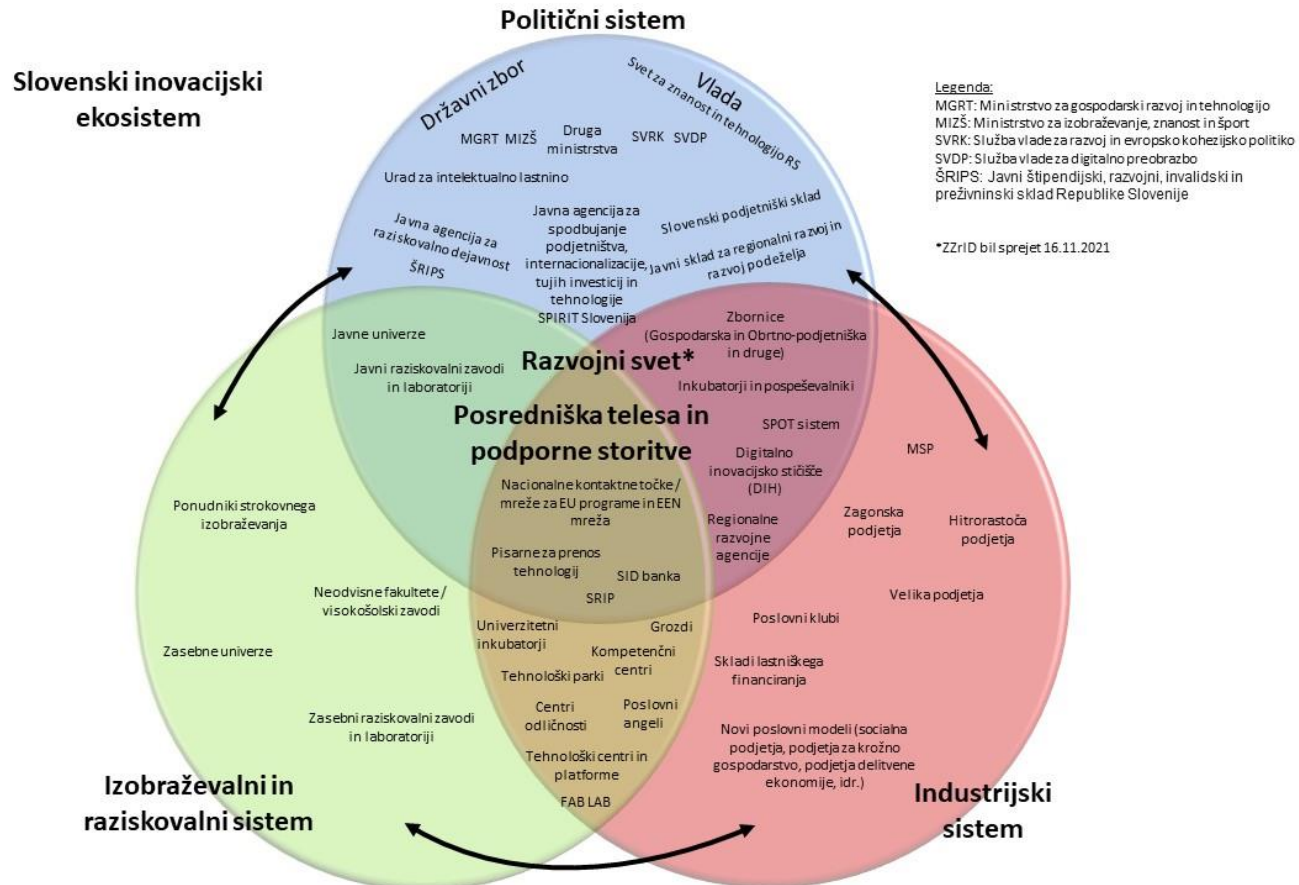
Politični sistem

Slovenski inovacijski ekosistem

Legenda:
MGRT: Ministrstvo za gospodarski razvoj in tehnologijo
MIZŠ: Ministrstvo za izobraževanje, znanost in šport
SVRK: Služba vlade za razvoj in evropsko kohezijsko politiko
SVDP: Služba vlade za digitalno preobrazbo
ŠRIPS: Javni štipendijski, razvojni, invalidski in preživninski sklad Republike Slovenije

*ZZrID bil sprejet 16.11.2021

Državni zbor

Vlada

Svet za znanost in tehnologijo RS

MGRT MIZŠ

Druga ministrstva

SVRK SVDP

Urad za intelektualno lastnino

Javna agencija za raziskovalno dejavnost

ŠRIPS

Javna agencija za spodbujanje podjetništva, internacionalizacije, tujih investicij in tehnologije SPIRIT Slovenija

Slovenski podjetniški sklad

Javni sklad za regionalni razvoj in razvoj podeželja

Javne univerze

Javni raziskovalni zavodi in laboratoriji

Zbornice (Gospodarska in Obrtno-podjetniška in druge)

Razvojni svet*

Inkubatorji in pospeševalniki

Posredniška telesa in podporne storitve

SPOT sistem

Digitalno inovacijsko stičišče (DIH)

MSP

Ponudniki strokovnega izobraževanja

Nacionalne kontaktne točke / mreže za EU programe in EEN mreža

Regionalne razvojne agencije

Zagonska podjetja

Hitrorastoča podjetja

Pisarne za prenos tehnologij

SID banka

SRIP

Neodvisne fakultete / visokošolski zavodi

Velika podjetja

Univerzitetni inkubatorji

Grozdi

Poslovni klubi

Zasebne univerze

Kompetenčni centri

Tehnološki parki

Skladi lastniškega financiranja

Centri odličnosti

Poslovni angeli

Zasebni raziskovalni zavodi in laboratoriji

Novi poslovni modeli (socialna podjetja, podjetja za krožno gospodarstvo, podjetja delitvene ekonomije, idr.)

Tehnološki centri in platforme

FAB LAB

Izobraževalni in raziskovalni sistem

Industrijski sistem